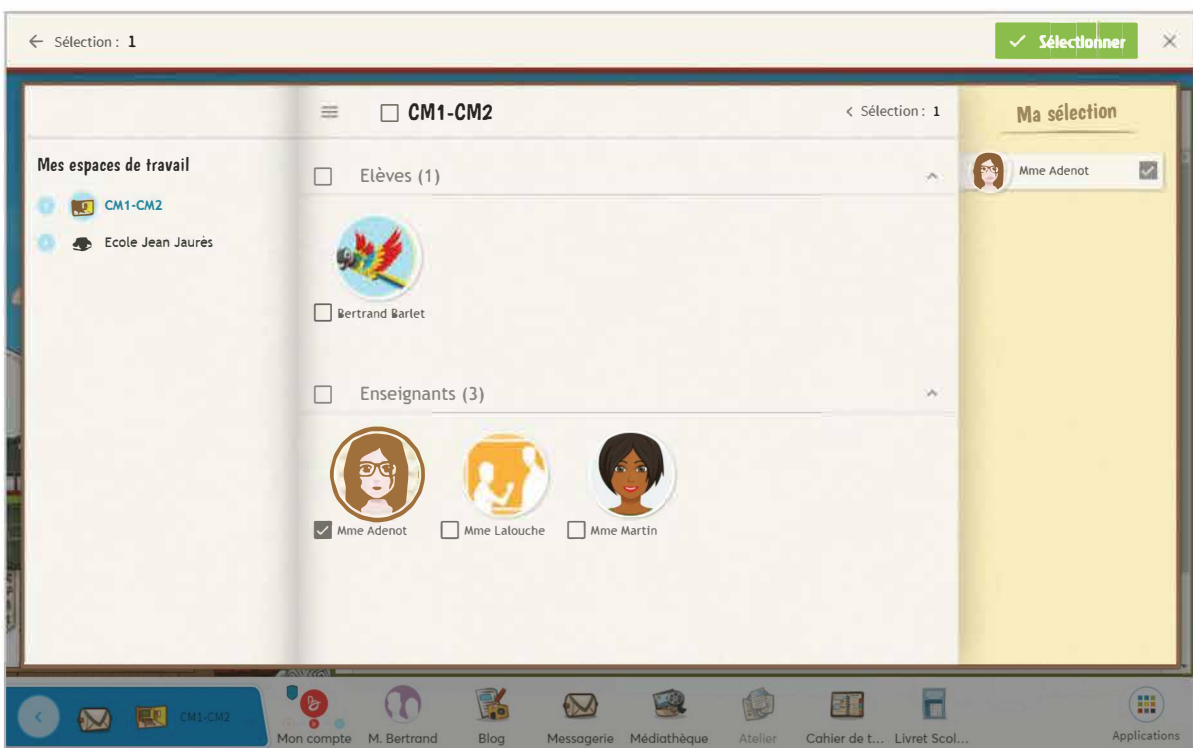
← Sélection : 1

✓ Sélectionner

×

Mes espaces de travail

CM1-CM2

Ecole Jean Jaurès

CM1-CM2

‹ Sélection : 1

Elèves (1)

Bertrand Barlet

Enseignants (3)

Mme Adenot

Mme Lalouche

Mme Martin

Ma sélection

Mme Adenot

CM1-CM2

Mon compte

M. Bertrand

Blog

Messagerie

Médiathèque

Atelier

Cahier de t...

Livret Scol...

Applications